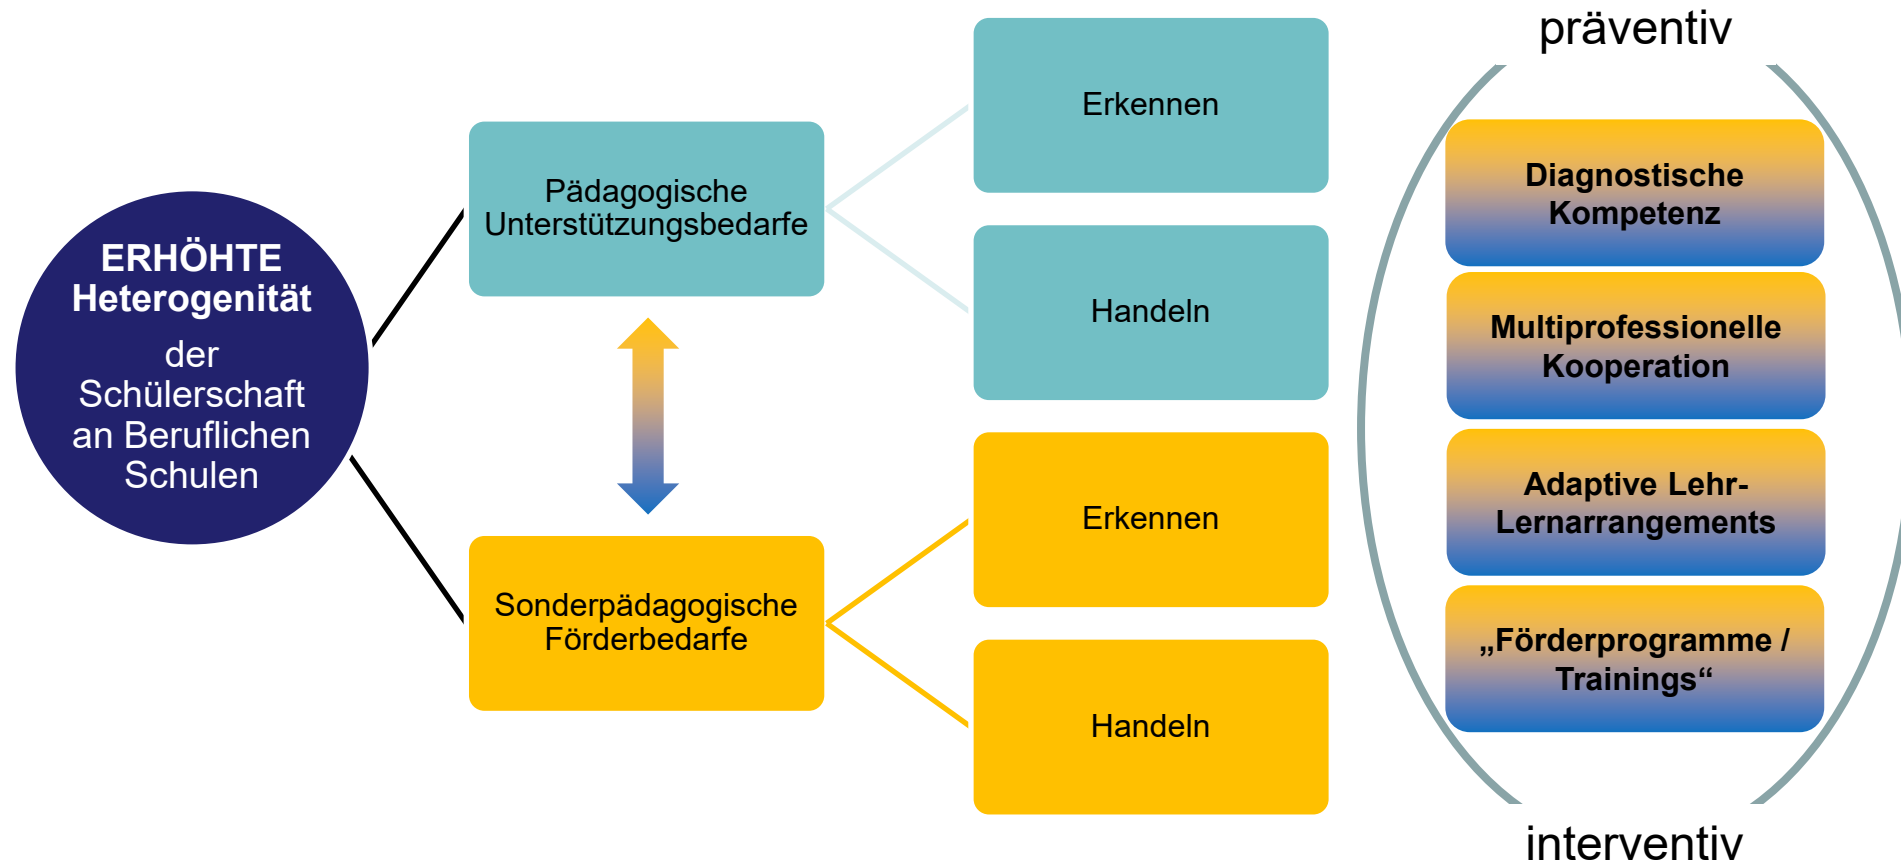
ERHÖHTE Heterogenität der Schülerschaft an Beruflichen Schulen

Pädagogische Unterstützungsbedarfe

Sonderpädagogische Förderbedarfe

Erkennen

Handeln

Erkennen

Handeln

präventiv

Diagnostische Kompetenz

Multiprofessionelle Kooperation

Adaptive Lehr-Lernarrangements

„Förderprogramme / Trainings“

interventiv